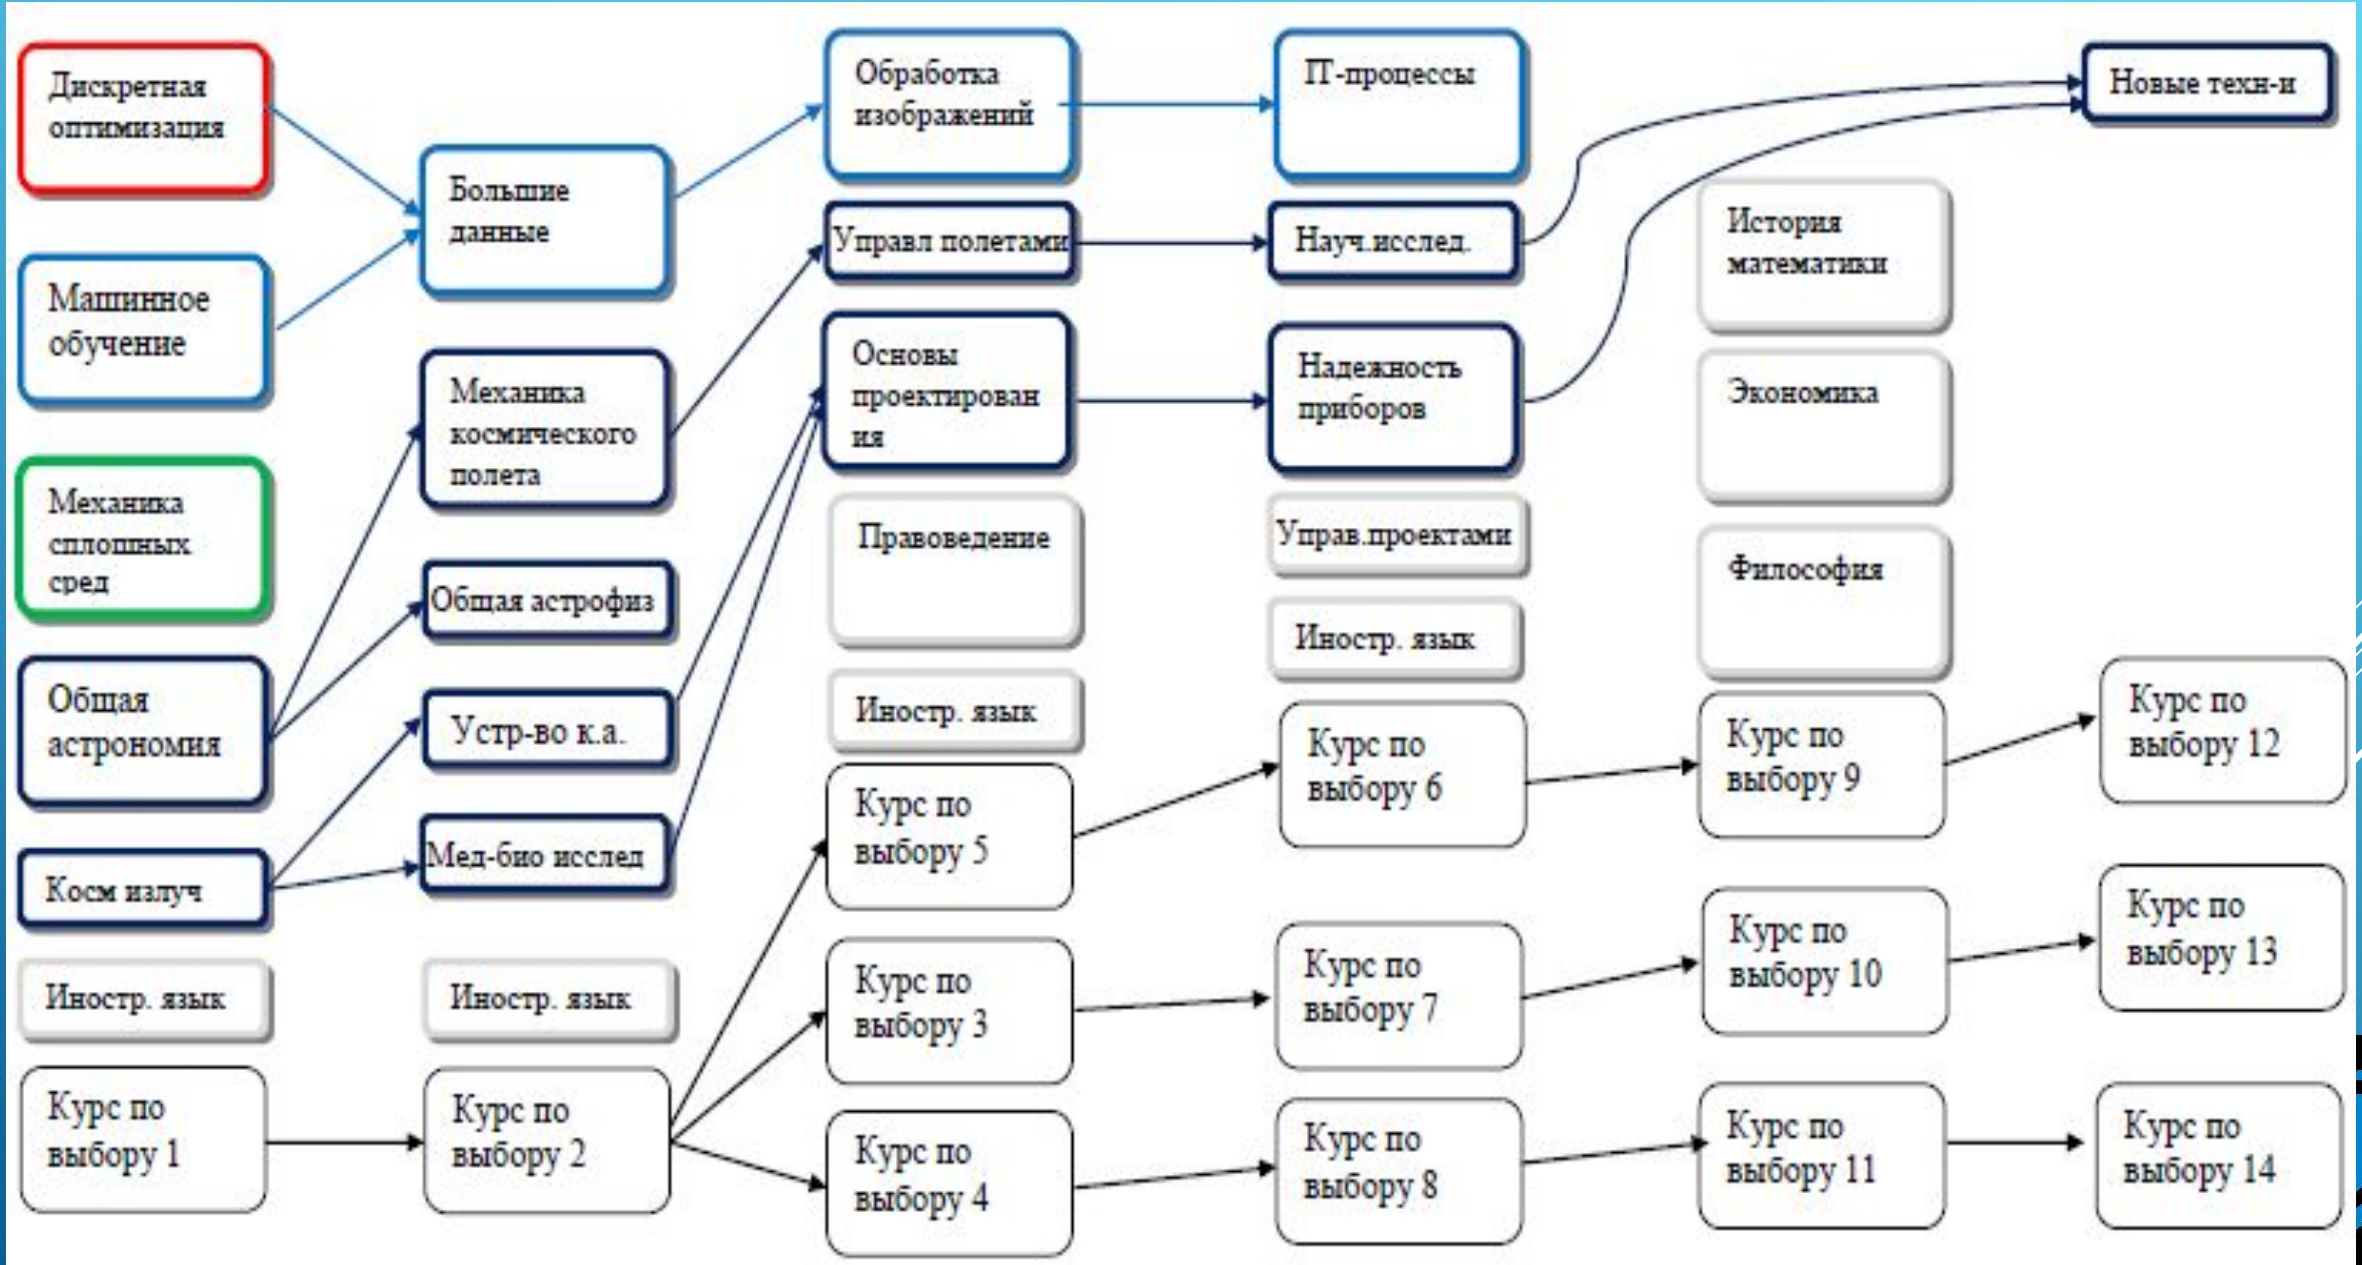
Дискретная оптимизация

Машинное обучение

Механика сплошных сред

Общая астрономия

Косм излуч

Иностр. язык

Курс по выбору 1

Большие данные

Механика космического полета

Общая астрофиз

Устр-во к.а.

Мед-био исслед

Иностр. язык

Курс по выбору 2

Обработка изображений

Управл полетами

Основы проектирования

Правоведение

Иностр. язык

Курс по выбору 5

Курс по выбору 3

Курс по выбору 4

IT-процессы

Науч.исслед.

Надежность приборов

Управ.проектами

Иностр. язык

Курс по выбору 6

Курс по выбору 7

Курс по выбору 8

История математики

Экономика

Философия

Курс по выбору 9

Курс по выбору 10

Курс по выбору 11

Новые техн-и

Курс по выбору 12

Курс по выбору 13

Курс по выбору 14